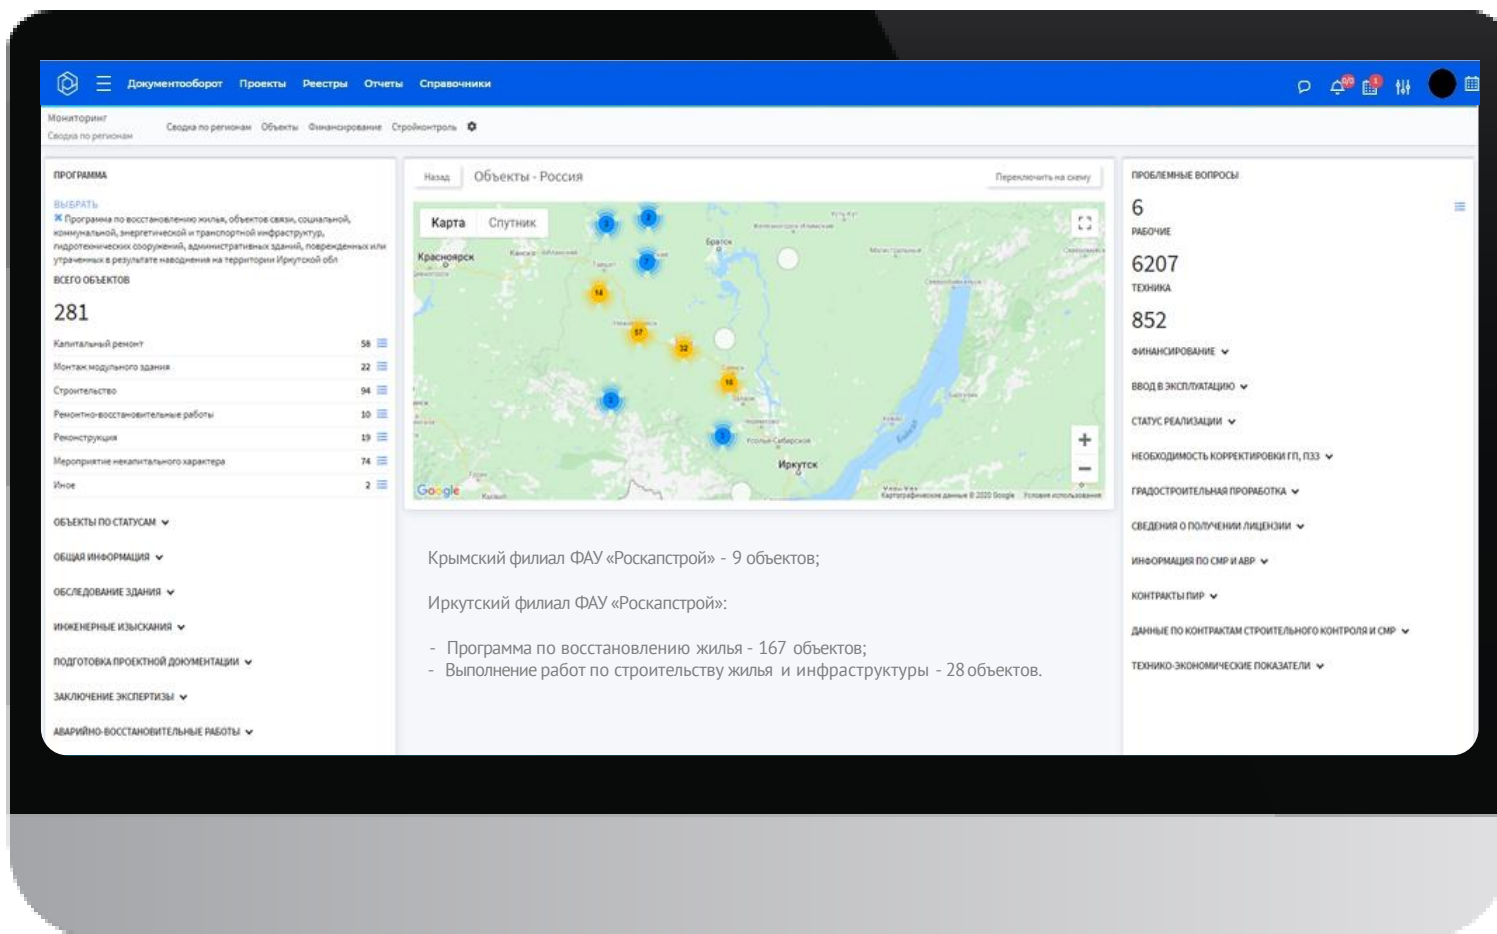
Документооборот Проекты Реестры Отчеты Справочники

Мониторинг
Сводка по регионам

Сводка по регионам Объекты Финансирование Стройконтроль

ПРОГРАММА

ВЫБРАТЬ
Программа по восстановлению жилья, объектов связи, социальной, коммунальной, энергетической и транспортной инфраструктур, гидротехнических сооружений, административных зданий, поврежденных или утраченных в результате наводнения на территории Иркутской обл

ВСЕГО ОБЪЕКТОВ

281

| | |
|---|---|
| Капитальный ремонт | 58 |
| Монтаж модульного здания | 22 |
| Строительство | 94 |
| Ремонтно-восстановительные работы | 10 |
| Реконструкция | 19 |
| Мероприятие некапитального характера | 74 |
| Иное | 2 |

ОБЪЕКТЫ ПО СТАТУСАМ

ОБЩАЯ ИНФОРМАЦИЯ

ОБСЛЕДОВАНИЕ ЗДАНИЯ

ИНЖЕНЕРНЫЕ ИЗЫСКАНИЯ

ПОДГОТОВКА ПРОЕКТНОЙ ДОКУМЕНТАЦИИ

ЗАКЛЮЧЕНИЕ ЭКСПЕРТИЗЫ

АВАРИЙНО-ВОССТАНОВИТЕЛЬНЫЕ РАБОТЫ

Назад Объекты - Россия Переключить на схему

Карта Спутник

Красноярск Братск Иркутск

14 57 32 16

Google

Картографические данные © 2020 Google Условия использования

Крымский филиал ФАУ «Роскапстрой» - 9 объектов;

Иркутский филиал ФАУ «Роскапстрой»:

- Программа по восстановлению жилья - 167 объектов;
- Выполнение работ по строительству жилья и инфраструктуры - 28 объектов.

ПРОБЛЕМНЫЕ ВОПРОСЫ

6

РАБОЧИЕ

6207

ТЕХНИКА

852

ФИНАНСИРОВАНИЕ

ВВОД В ЭКСПЛУАТАЦИЮ

СТАТУС РЕАЛИЗАЦИИ

НЕОБХОДИМОСТЬ КОРРЕКТИРОВКИ ГП, ПЗЗ

ГРАДОСТРОИТЕЛЬНАЯ ПРОРАБОТКА

СВЕДЕНИЯ О ПОЛУЧЕНИИ ЛИЦЕНЗИИ

ИНФОРМАЦИЯ ПО СМР И АВР

КОНТРАКТЫ ПИР

ДАННЫЕ ПО КОНТРАКТАМ СТРОИТЕЛЬНОГО КОНТРОЛЯ И СМР

ТЕХНИКО-ЭКОНОМИЧЕСКИЕ ПОКАЗАТЕЛИ